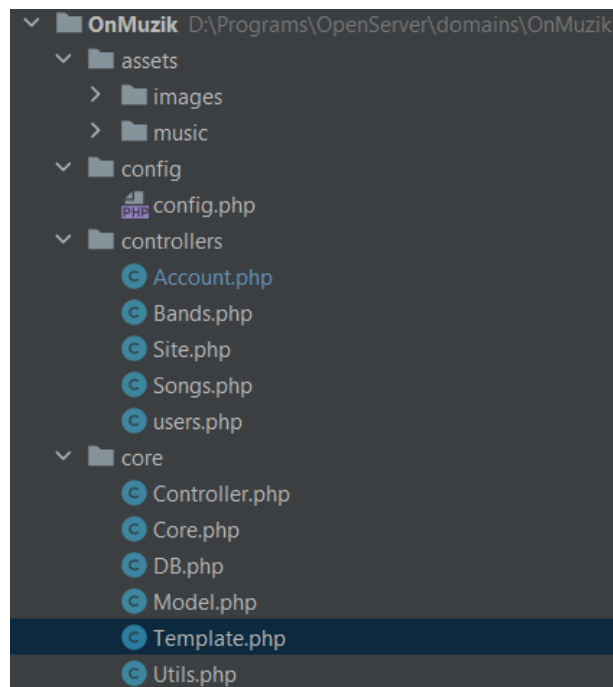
OnMuzik D:\Programs\OpenServer\domains\OnMuzik
assets
images
music
config
PHP config.php
controllers
C Account.php
C Bands.php
C Site.php
C Songs.php
C users.php
core
C Controller.php
C Core.php
C DB.php
C Model.php
C Template.php
C Utils.php